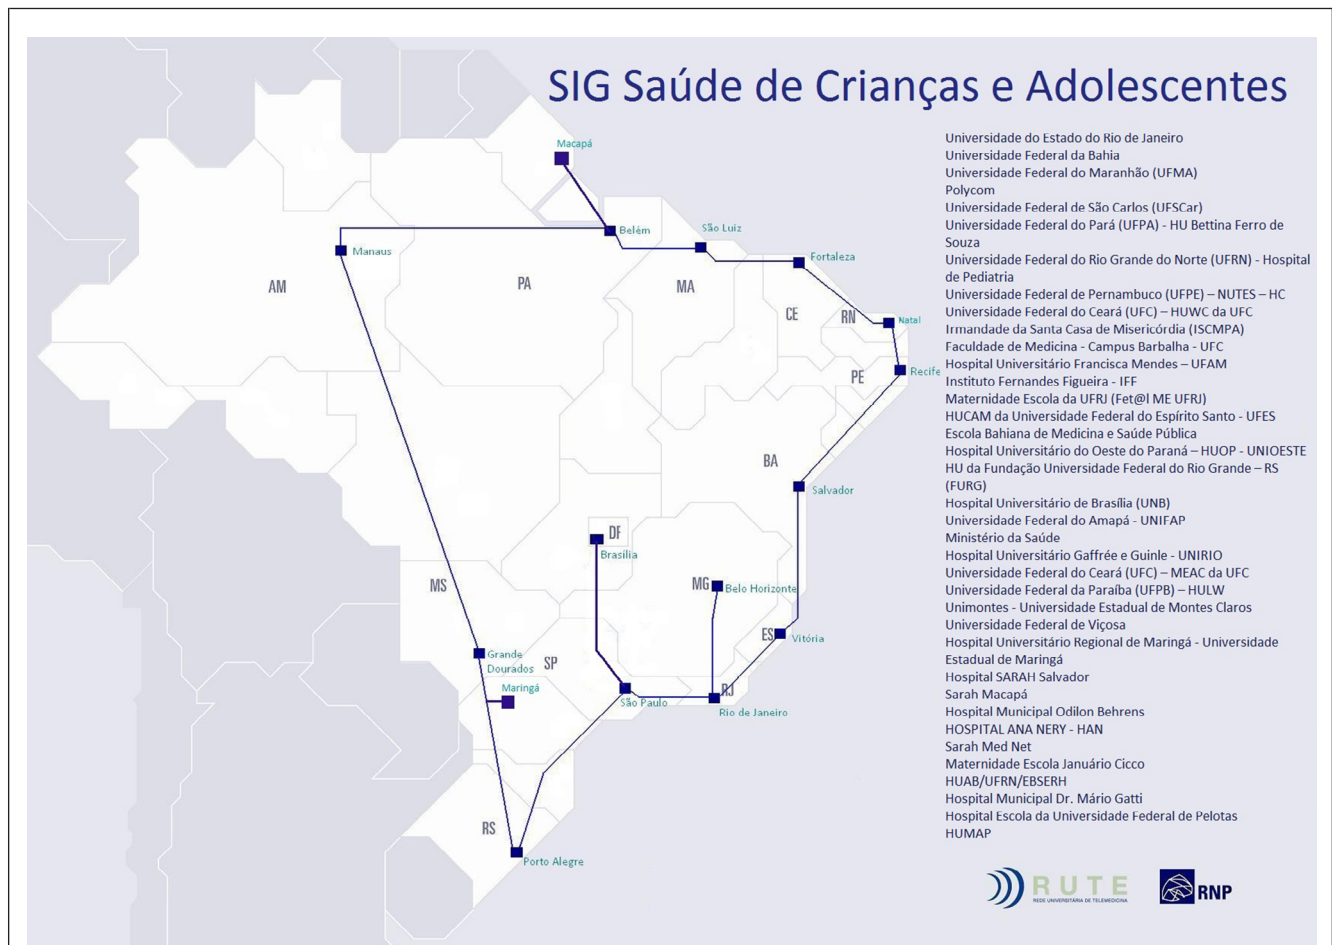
SIG Saúde de Crianças e Adolescentes

Macapá
Belém
São Luiz
Manaus
Fortaleza
AM
PA
MA
CE
RN
Natal
Recife
PE
BA
Salvador
DF
Brasília
MG
Belo Horizonte
MS
ES
Vitória
Grande Dourados
SP
Maringá
RJ
São Paulo
Rio de Janeiro
RS
Porto Alegre

Universidade do Estado do Rio de Janeiro
Universidade Federal da Bahia
Universidade Federal do Maranhão (UFMA)
Polycom
Universidade Federal de São Carlos (UFSCar)
Universidade Federal do Pará (UFPA) - HU Bettina Ferro de Souza
Universidade Federal do Rio Grande do Norte (UFRN) - Hospital de Pediatria
Universidade Federal de Pernambuco (UFPE) – NUTES – HC
Universidade Federal do Ceará (UFC) – HUWC da UFC
Irmandade da Santa Casa de Misericórdia (ISCMPA)
Faculdade de Medicina - Campus Barbalha - UFC
Hospital Universitário Francisca Mendes – UFAM
Instituto Fernandes Figueira - IFF
Maternidade Escola da UFRJ (Fet@l ME UFRJ)
HUCAM da Universidade Federal do Espírito Santo - UFES
Escola Bahiana de Medicina e Saúde Pública
Hospital Universitário do Oeste do Paraná – HUOP - UNIOESTE
HU da Fundação Universidade Federal do Rio Grande – RS (FURG)
Hospital Universitário de Brasília (UNB)
Universidade Federal do Amapá - UNIFAP
Ministério da Saúde
Hospital Universitário Gaffrée e Guinle - UNIRIO
Universidade Federal do Ceará (UFC) – MEAC da UFC
Universidade Federal da Paraíba (UFPB) – HULW
Unimontes - Universidade Estadual de Montes Claros
Universidade Federal de Viçosa
Hospital Universitário Regional de Maringá - Universidade Estadual de Maringá
Hospital SARAH Salvador
Sarah Macapá
Hospital Municipal Odilon Behrens
HOSPITAL ANA NERY - HAN
Sarah Med Net
Maternidade Escola Januário Cicco
HUAB/UFRN/EBSERH
Hospital Municipal Dr. Mário Gatti
Hospital Escola da Universidade Federal de Pelotas
HUMAP

RUTE
REDE UNIVERSITÁRIA DE TELEMEDICINA
RNP